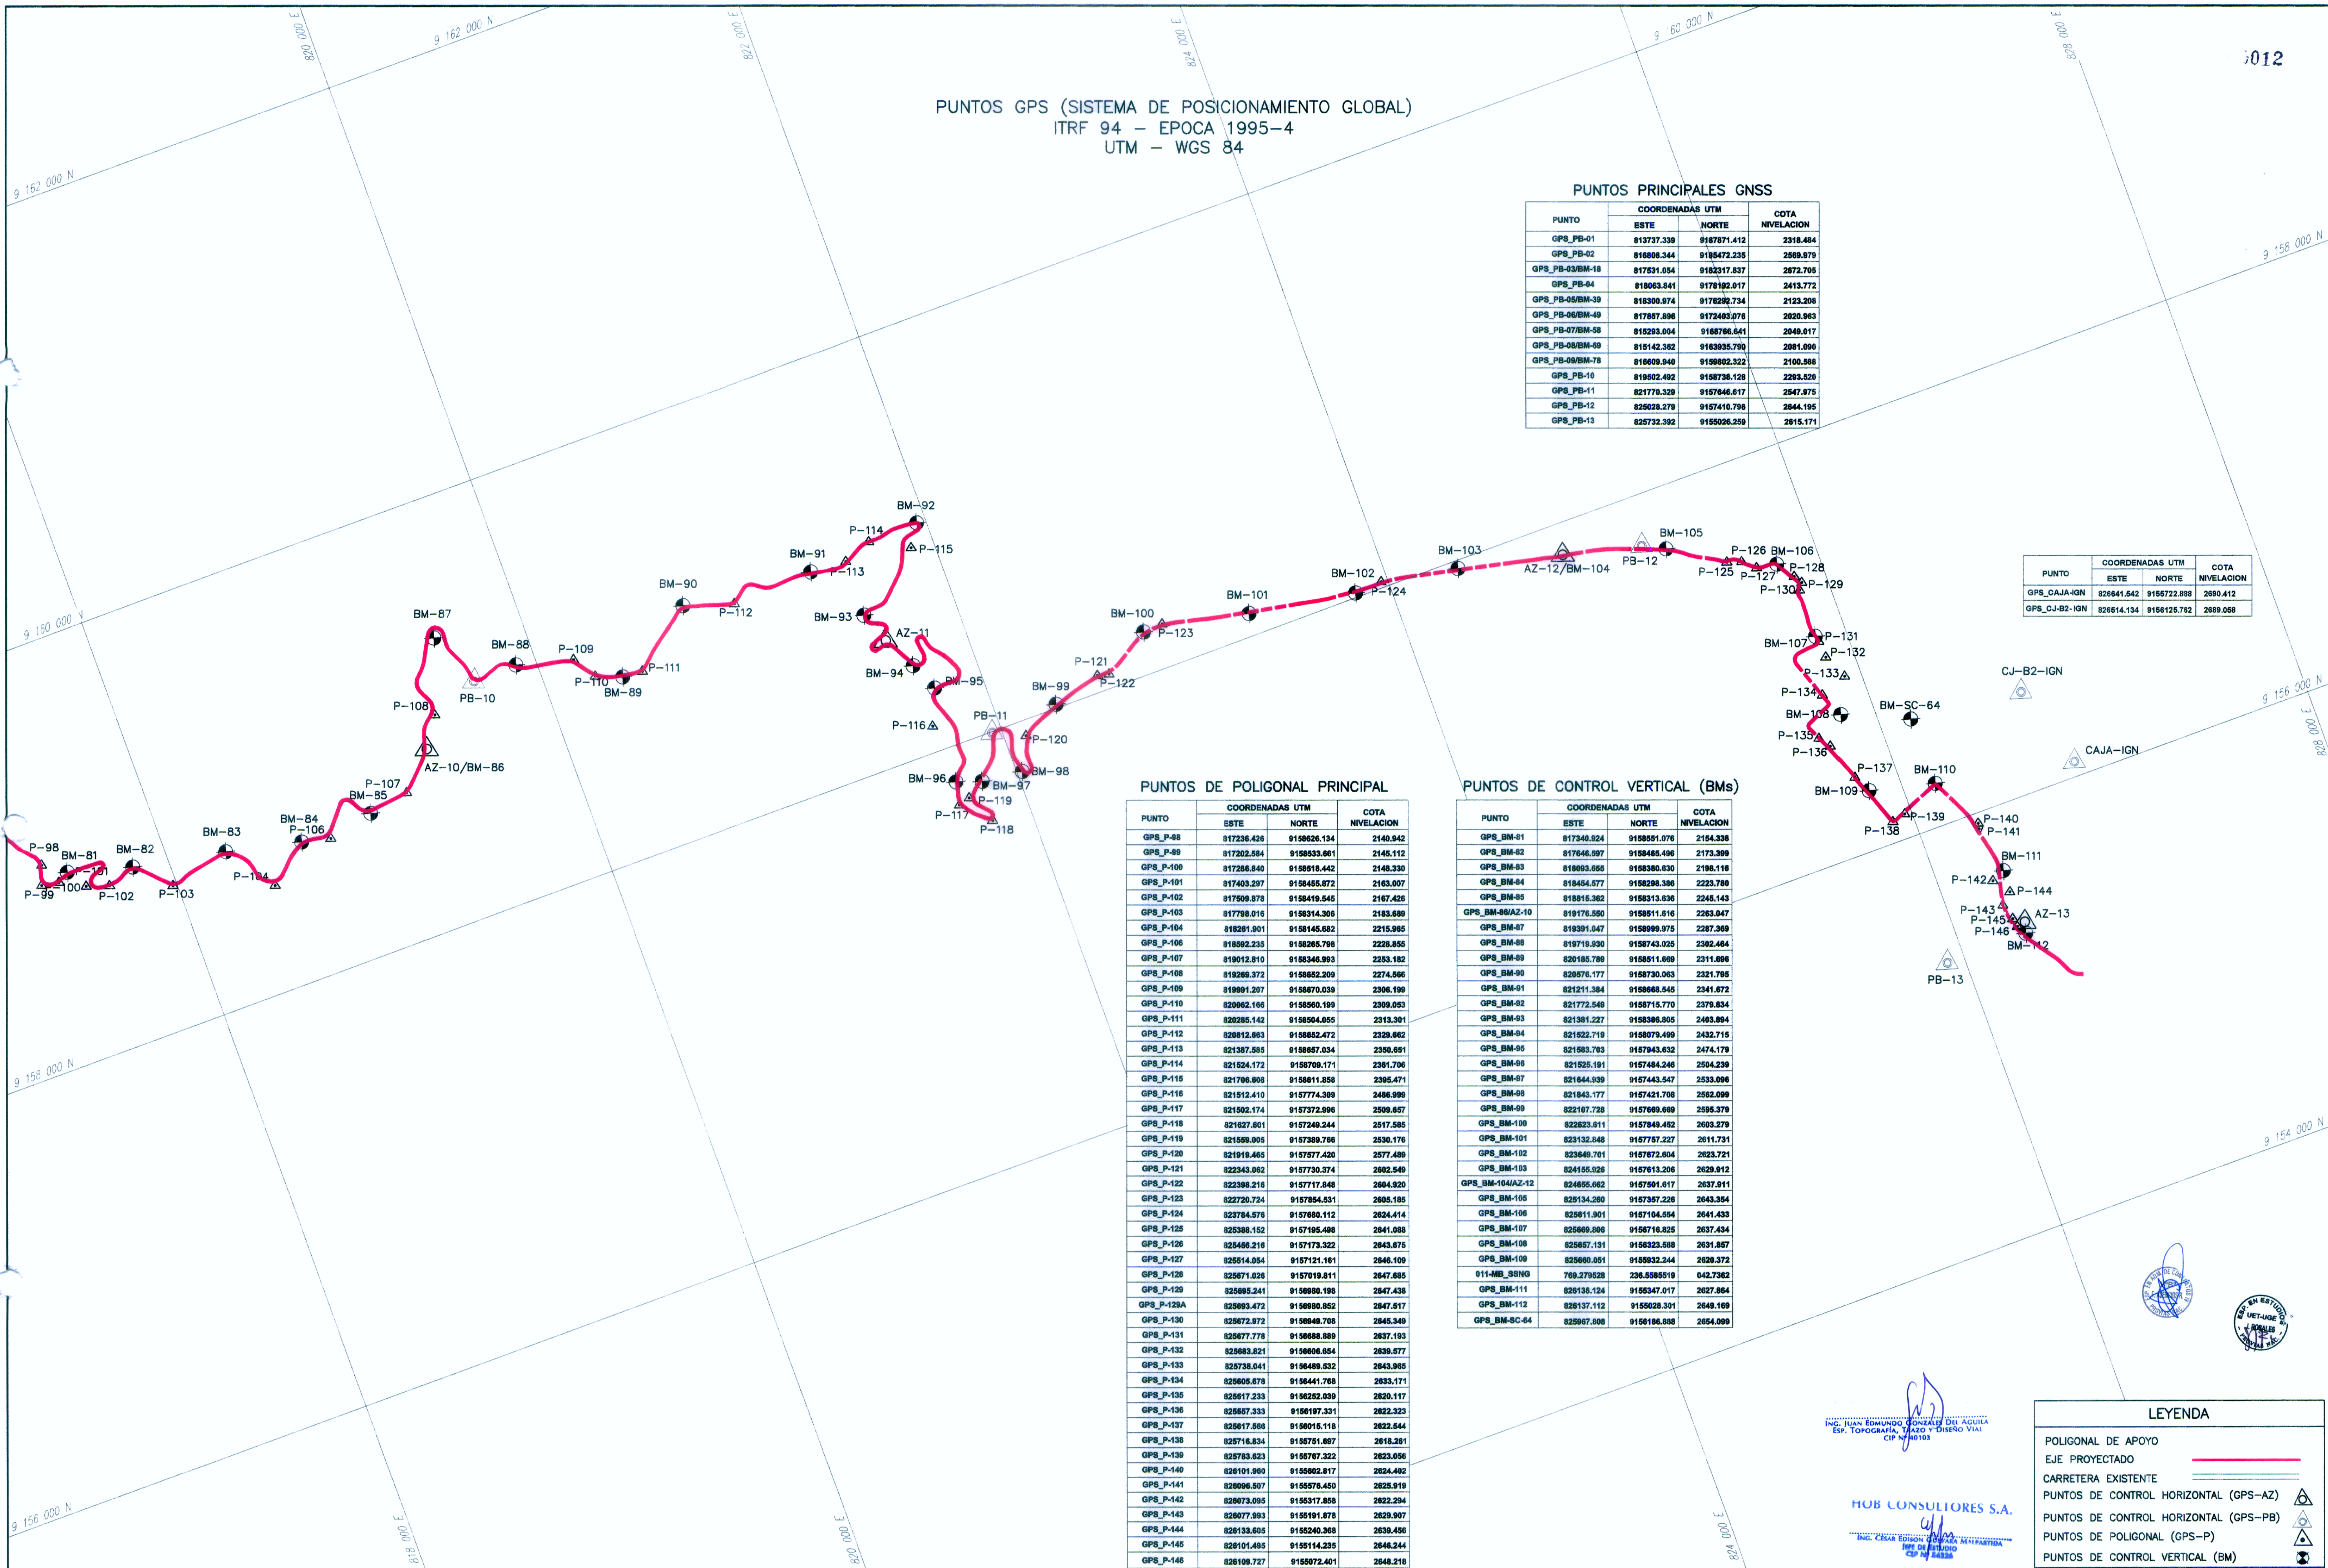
5012

PUNTOS GPS (SISTEMA DE POSICIONAMIENTO GLOBAL)
ITRF 94 – EPOCA 1995–4
UTM – WGS 84

PUNTOS PRINCIPALES GNSS

| PUNTO | ESTE | NORTE | COTA NIVELACION |
|---|---|---|---|
| GPS_PB-01 | 813737.339 | 9167871.412 | 2318.484 |
| GPS_PB-02 | 816806.344 | 9185472.235 | 2569.979 |
| GPS_PB-03/BM-18 | 817531.054 | 9182317.837 | 2672.705 |
| GPS_PB-04 | 818063.641 | 9178192.017 | 2413.772 |
| GPS_PB-05/BM-39 | 818300.974 | 9176292.734 | 2123.208 |
| GPS_PB-06/BM-49 | 817657.896 | 9172463.076 | 2020.963 |
| GPS_PB-07/BM-58 | 815293.004 | 9168766.641 | 2049.017 |
| GPS_PB-08/BM-69 | 815142.352 | 9163935.790 | 2081.090 |
| GPS_PB-09/BM-78 | 816609.940 | 9159802.322 | 2100.588 |
| GPS_PB-10 | 819502.492 | 9158736.128 | 2293.520 |
| GPS_PB-11 | 821770.329 | 9157646.617 | 2547.975 |
| GPS_PB-12 | 825028.279 | 9157410.796 | 2644.195 |
| GPS_PB-13 | 825732.392 | 9155026.259 | 2615.171 |

| PUNTO | ESTE | NORTE | COTA NIVELACION |
|---|---|---|---|
| GPS_CAJA-IGN | 826641.642 | 9155722.898 | 2690.412 |
| GPS_CJ-B2-IGN | 826514.134 | 9156125.762 | 2689.058 |

PUNTOS DE POLIGONAL PRINCIPAL

| PUNTO | ESTE | NORTE | COTA NIVELACION |
|---|---|---|---|
| GPS_P-98 | 817236.426 | 9158626.134 | 2140.942 |
| GPS_P-99 | 817202.584 | 9158533.661 | 2145.112 |
| GPS_P-100 | 817286.840 | 9158518.442 | 2148.330 |
| GPS_P-101 | 817403.297 | 9158455.872 | 2163.007 |
| GPS_P-102 | 817509.878 | 9158419.545 | 2167.426 |
| GPS_P-103 | 817798.016 | 9158314.306 | 2183.689 |
| GPS_P-104 | 818261.901 | 9158145.682 | 2215.965 |
| GPS_P-106 | 818592.235 | 9158265.798 | 2228.855 |
| GPS_P-107 | 819012.810 | 9158346.993 | 2253.182 |
| GPS_P-108 | 819269.372 | 9158652.209 | 2274.566 |
| GPS_P-109 | 819991.207 | 9158670.039 | 2306.199 |
| GPS_P-110 | 820062.166 | 9158560.199 | 2309.053 |
| GPS_P-111 | 820285.142 | 9158504.055 | 2313.301 |
| GPS_P-112 | 820812.663 | 9158852.472 | 2329.662 |
| GPS_P-113 | 821387.585 | 9158657.034 | 2350.651 |
| GPS_P-114 | 821524.172 | 9158709.171 | 2361.706 |
| GPS_P-115 | 821706.608 | 9158611.858 | 2395.471 |
| GPS_P-116 | 821512.410 | 9157774.309 | 2486.999 |
| GPS_P-117 | 821502.174 | 9157372.996 | 2509.657 |
| GPS_P-118 | 821627.601 | 9157249.244 | 2517.585 |
| GPS_P-119 | 821559.005 | 9157389.766 | 2530.176 |
| GPS_P-120 | 821919.465 | 9157577.420 | 2577.489 |
| GPS_P-121 | 822343.062 | 9157730.374 | 2602.549 |
| GPS_P-122 | 822398.216 | 9157717.848 | 2604.920 |
| GPS_P-123 | 822720.724 | 9157854.531 | 2605.185 |
| GPS_P-124 | 823784.576 | 9157680.112 | 2624.414 |
| GPS_P-125 | 825388.152 | 9157195.498 | 2641.088 |
| GPS_P-126 | 825466.216 | 9157173.322 | 2643.675 |
| GPS_P-127 | 825514.054 | 9157121.161 | 2646.109 |
| GPS_P-128 | 825671.026 | 9157019.811 | 2647.605 |
| GPS_P-129 | 825695.241 | 9156980.198 | 2647.438 |
| GPS_P-129A | 825693.472 | 9156980.852 | 2647.517 |
| GPS_P-130 | 825672.972 | 9156949.708 | 2645.349 |
| GPS_P-131 | 825677.778 | 9156688.889 | 2637.193 |
| GPS_P-132 | 825683.821 | 9156606.654 | 2639.577 |
| GPS_P-133 | 825738.041 | 9156489.532 | 2643.965 |
| GPS_P-134 | 825605.678 | 9156441.768 | 2633.171 |
| GPS_P-135 | 825517.233 | 9156252.039 | 2620.117 |
| GPS_P-136 | 825557.333 | 9156197.331 | 2622.323 |
| GPS_P-137 | 825617.566 | 9156015.118 | 2622.544 |
| GPS_P-138 | 825716.834 | 9155751.697 | 2618.261 |
| GPS_P-139 | 825763.623 | 9155767.322 | 2623.056 |
| GPS_P-140 | 826101.960 | 9155602.817 | 2624.402 |
| GPS_P-141 | 826096.507 | 9155576.450 | 2625.919 |
| GPS_P-142 | 826073.095 | 9155317.858 | 2622.294 |
| GPS_P-143 | 826077.993 | 9155191.678 | 2629.907 |
| GPS_P-144 | 826133.605 | 9155240.368 | 2639.456 |
| GPS_P-145 | 826101.495 | 9155114.235 | 2646.244 |
| GPS_P-146 | 826109.727 | 9155072.401 | 2648.218 |

PUNTOS DE CONTROL VERTICAL (BMs)

| PUNTO | ESTE | NORTE | COTA NIVELACION |
|---|---|---|---|
| GPS_BM-81 | 817340.924 | 9158591.076 | 2154.338 |
| GPS_BM-82 | 817646.597 | 9158465.496 | 2173.309 |
| GPS_BM-83 | 818093.668 | 9158380.630 | 2198.116 |
| GPS_BM-84 | 818454.577 | 9158298.386 | 2223.780 |
| GPS_BM-85 | 818815.362 | 9158313.636 | 2245.143 |
| GPS_BM-86/AZ-10 | 819176.550 | 9158511.616 | 2263.047 |
| GPS_BM-87 | 819391.047 | 9158999.975 | 2287.369 |
| GPS_BM-88 | 819719.930 | 9158743.025 | 2302.464 |
| GPS_BM-89 | 820185.780 | 9158511.669 | 2311.096 |
| GPS_BM-90 | 820576.177 | 9158730.063 | 2321.795 |
| GPS_BM-91 | 821211.384 | 9158668.545 | 2341.672 |
| GPS_BM-92 | 821772.549 | 9158715.770 | 2379.834 |
| GPS_BM-93 | 821381.227 | 9158386.805 | 2403.894 |
| GPS_BM-94 | 821522.719 | 9158079.499 | 2432.715 |
| GPS_BM-95 | 821583.793 | 9157943.632 | 2474.179 |
| GPS_BM-96 | 821525.191 | 9157484.246 | 2504.239 |
| GPS_BM-97 | 821644.939 | 9157443.547 | 2533.096 |
| GPS_BM-98 | 821843.177 | 9157421.708 | 2562.099 |
| GPS_BM-99 | 822107.728 | 9157669.669 | 2595.379 |
| GPS_BM-100 | 822623.911 | 9157849.452 | 2603.279 |
| GPS_BM-101 | 823132.848 | 9157757.227 | 2611.731 |
| GPS_BM-102 | 823649.701 | 9157672.604 | 2623.721 |
| GPS_BM-103 | 824155.926 | 9157613.206 | 2629.912 |
| GPS_BM-104/AZ-12 | 824655.662 | 9157501.617 | 2637.911 |
| GPS_BM-105 | 825134.260 | 9157357.226 | 2643.354 |
| GPS_BM-106 | 825611.901 | 9157104.554 | 2641.433 |
| GPS_BM-107 | 825669.806 | 9156716.825 | 2637.434 |
| GPS_BM-108 | 825657.131 | 9156323.588 | 2631.857 |
| GPS_BM-109 | 825660.051 | 9155932.244 | 2620.372 |
| 011-MB_SBNG | 769.279528 | 236.5585519 | 042.7362 |
| GPS_BM-111 | 826138.124 | 9155347.017 | 2627.864 |
| GPS_BM-112 | 826137.112 | 9155028.301 | 2649.169 |
| GPS_BM-SC-64 | 825967.868 | 9156186.888 | 2654.099 |

9 162 000 N
9 160 000 N
9 158 000 N
9 156 000 N
9 154 000 N
818 000 E
820 000 E
822 000 E
824 000 E
826 000 E

BM-92 P-114 P-115 BM-91 P-113 BM-90 P-112 BM-93 AZ-11 BM-87 BM-88 P-109 P-111 P-110 BM-89 BM-94 BM-95 PB-10 P-108 AZ-10/BM-86 P-107 BM-85 BM-84 P-106 BM-83 BM-82 P-98 BM-81 P-101 P-100 P-99 P-102 P-103 P-104 P-116 PB-11 P-120 BM-96 BM-97 BM-98 P-119 P-117 P-118 BM-99 P-121 P-122 BM-100 P-123 BM-101 BM-102 P-124 BM-103 AZ-12/BM-104 PB-12 BM-105 P-126 BM-106 P-125 P-127 P-128 P-129 P-130 BM-107 P-131 P-132 P-133 P-134 BM-108 BM-SC-64 P-135 P-136 P-137 BM-110 BM-109 P-138 P-139 P-140 P-141 BM-111 P-142 P-144 P-143 P-145 AZ-13 P-146 BM-112 PB-13 CJ-B2-IGN CAJA-IGN

ING. JUAN EDMUNDO GONZALES DEL AGUILA
ESP. TOPOGRAFIA, TRAZO Y DISEÑO VIAL
CIP Nº 40103

HOB CONSULTORES S.A.
ING. CESAR EDISON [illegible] MALPARTIDA
JEFE DE ESTUDIO
CIP Nº 24336

LEYENDA
POLIGONAL DE APOYO
EJE PROYECTADO
CARRETERA EXISTENTE
PUNTOS DE CONTROL HORIZONTAL (GPS-AZ)
PUNTOS DE CONTROL HORIZONTAL (GPS-PB)
PUNTOS DE POLIGONAL (GPS-P)
PUNTOS DE CONTROL VERTICAL (BM)